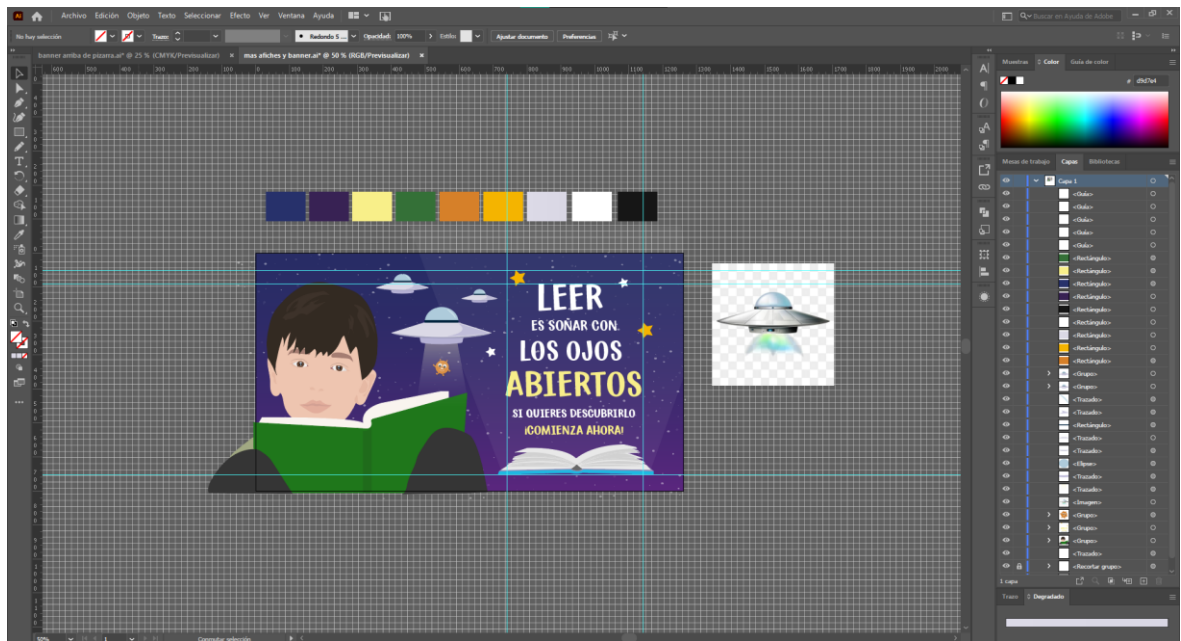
Ai Archivo Edición Objeto Texto Seleccionar Efecto Ver Ventana Ayuda

Buscar en Ayuda de Adobe

No hay selección Trazo: Redondo 5 ... Opacidad: 100% Estilo: Ajustar documento Preferencias

banner arriba de pizarra.ai* @ 25 % (CMYK/Previsualizar) ×
mas afiches y banner.ai* @ 50 % (RGB/Previsualizar) ×

600 500 400 300 200 100 0 100 200 300 400 500 600 700 800 900 1000 1100 1200 1300 1400 1500 1600 1700 1800 1900 2000

LEER
ES SOÑAR CON
LOS OJOS
ABIERTOS
SI QUIERES DESCUBRIRLO
¡COMIENZA AHORA!

Muestras Color Guía de color
# d9d7e4

Mesas de trabajo Capas Bibliotecas

Capa 1
<Guía>
<Guía>
<Guía>
<Guía>
<Guía>
<Rectángulo>
<Rectángulo>
<Rectángulo>
<Rectángulo>
<Rectángulo>
<Rectángulo>
<Rectángulo>
<Rectángulo>
<Rectángulo>
<Grupo>
<Grupo>
<Trazado>
<Trazado>
<Rectángulo>
<Trazado>
<Trazado>
<Elipse>
<Trazado>
<Trazado>
<Imagen>
<Grupo>
<Grupo>
<Grupo>
<Trazado>
<Recortar grupo>

1 capa

Trazo Degradado

Conmutar selección